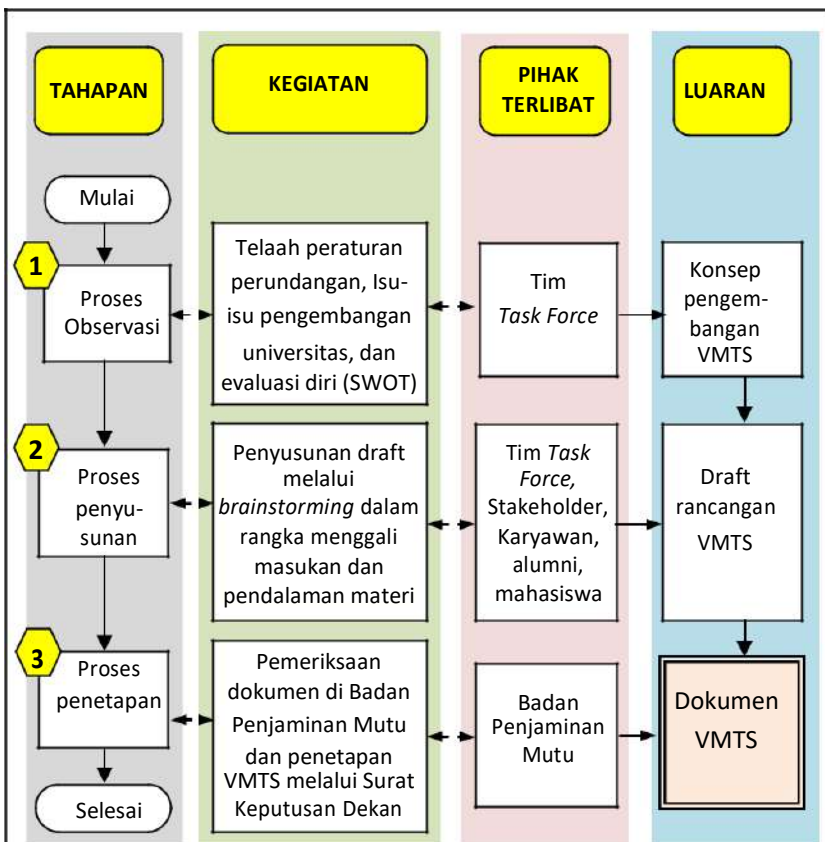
TAHAPAN

KEGIATAN

PIHAK TERLIBAT

LUARAN

Mulai

1

Proses Observasi

Telaah peraturan perundangan, Isu-isu pengembangan universitas, dan evaluasi diri (SWOT)

Tim *Task Force*

Konsep pengembangan VMTS

2

Proses penyusunan

Penyusunan draft melalui *brainstorming* dalam rangka menggali masukan dan pendalaman materi

Tim *Task Force,* Stakeholder, Karyawan, alumni, mahasiswa

Draft rancangan VMTS

3

Proses penetapan

Pemeriksaan dokumen di Badan Penjaminan Mutu dan penetapan VMTS melalui Surat Keputusan Dekan

Badan Penjaminan Mutu

Dokumen VMTS

Selesai